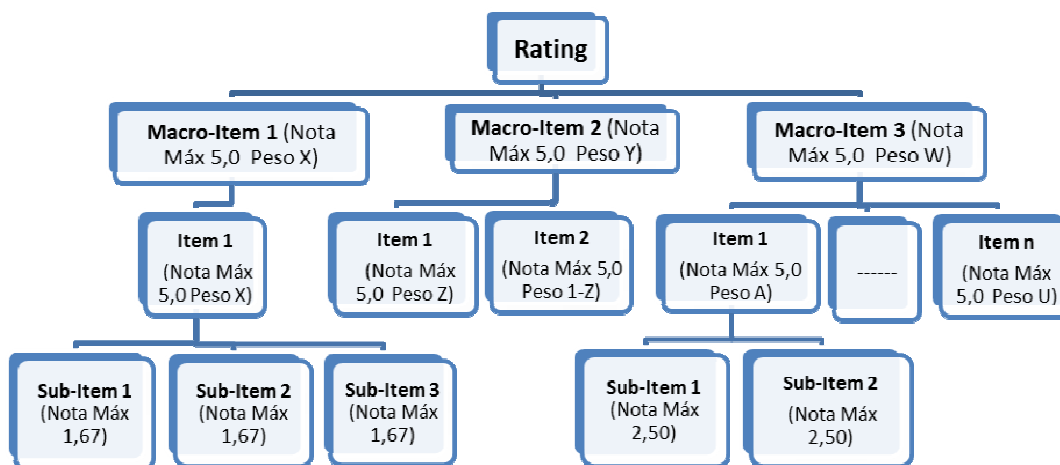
Rating

Macro-Item 1 (Nota Máx 5,0 Peso X)

Macro-Item 2 (Nota Máx 5,0 Peso Y)

Macro-Item 3 (Nota Máx 5,0 Peso W)

Item 1 (Nota Máx 5,0 Peso X)

Item 1 (Nota Máx 5,0 Peso Z)

Item 2 (Nota Máx 5,0 Peso 1-Z)

Item 1 (Nota Máx 5,0 Peso A)

------

Item n (Nota Máx 5,0 Peso U)

Sub-Item 1 (Nota Máx 1,67)

Sub-Item 2 (Nota Máx 1,67)

Sub-Item 3 (Nota Máx 1,67)

Sub-Item 1 (Nota Máx 2,50)

Sub-Item 2 (Nota Máx 2,50)